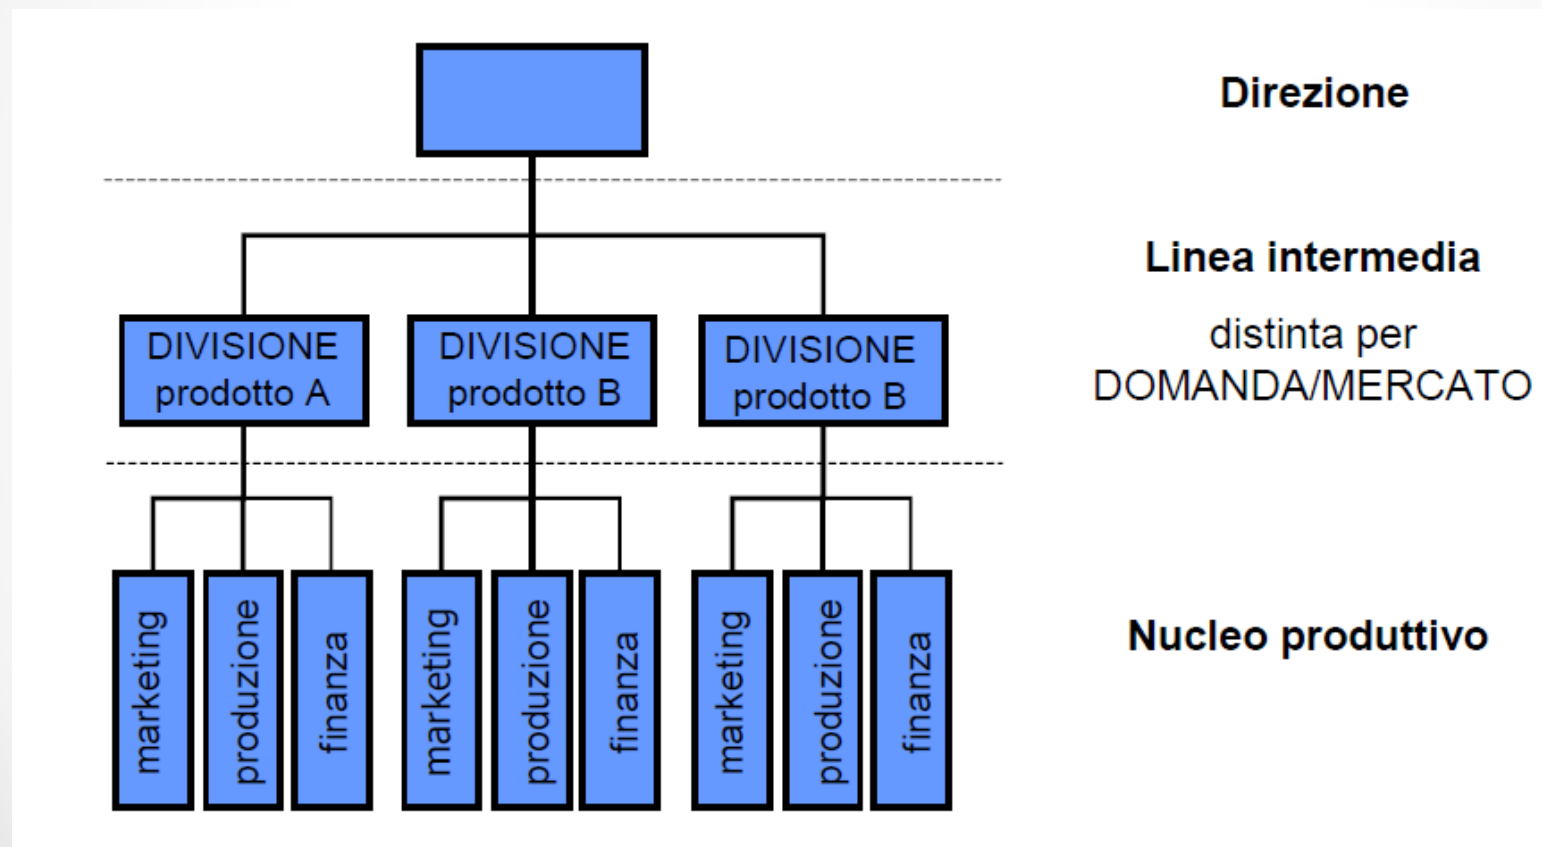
Direzione

DIVISIONE prodotto A

DIVISIONE prodotto B

DIVISIONE prodotto B

Linea intermedia

distinta per DOMANDA/MERCATO

marketing

produzione

finanza

marketing

produzione

finanza

marketing

produzione

finanza

Nucleo produttivo